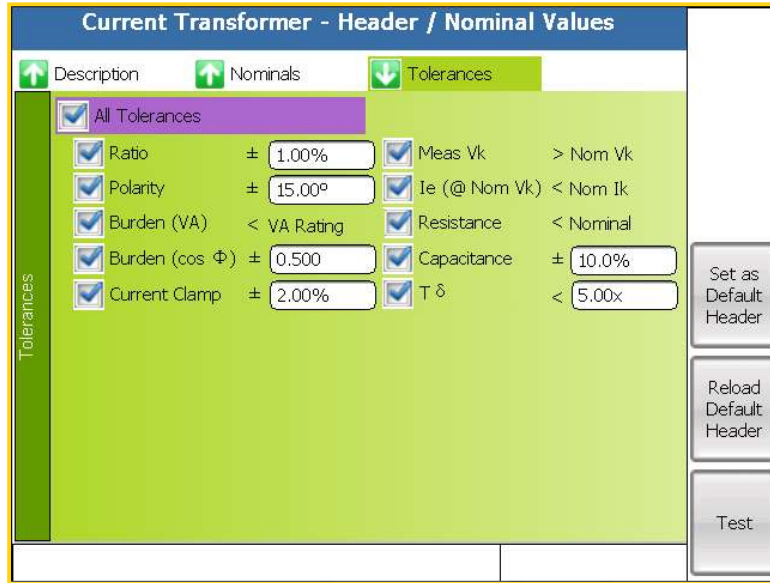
Current Transformer - Header / Nominal Values

Description

Nominals

Tolerances

Tolerances

All Tolerances

| | | | |
|---|---|---|---|
| Ratio | ± 1.00% | Meas Vk | > Nom Vk |
| Polarity | ± 15.00º | Ie (@ Nom Vk) | < Nom Ik |
| Burden (VA) | < VA Rating | Resistance | < Nominal |
| Burden (cos Φ) | ± 0.500 | Capacitance | ± 10.0% |
| Current Clamp | ± 2.00% | T δ | < 5.00x |

Set as Default Header

Reload Default Header

Test